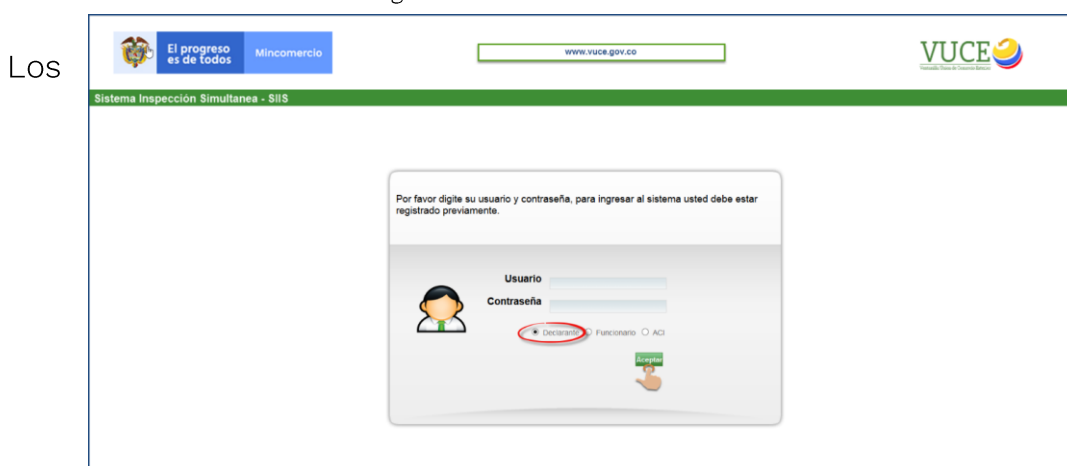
Los

El progreso es de todos | Mincomercio

www.vuce.gov.co

VUCE
Ventanilla Única de Comercio Exterior

Sistema Inspección Simultanea - SIIS

Por favor digite su usuario y contraseña, para ingresar al sistema usted debe estar registrado previamente.

Usuario
Contraseña

Declarante Funcionario ACI

Aceptar